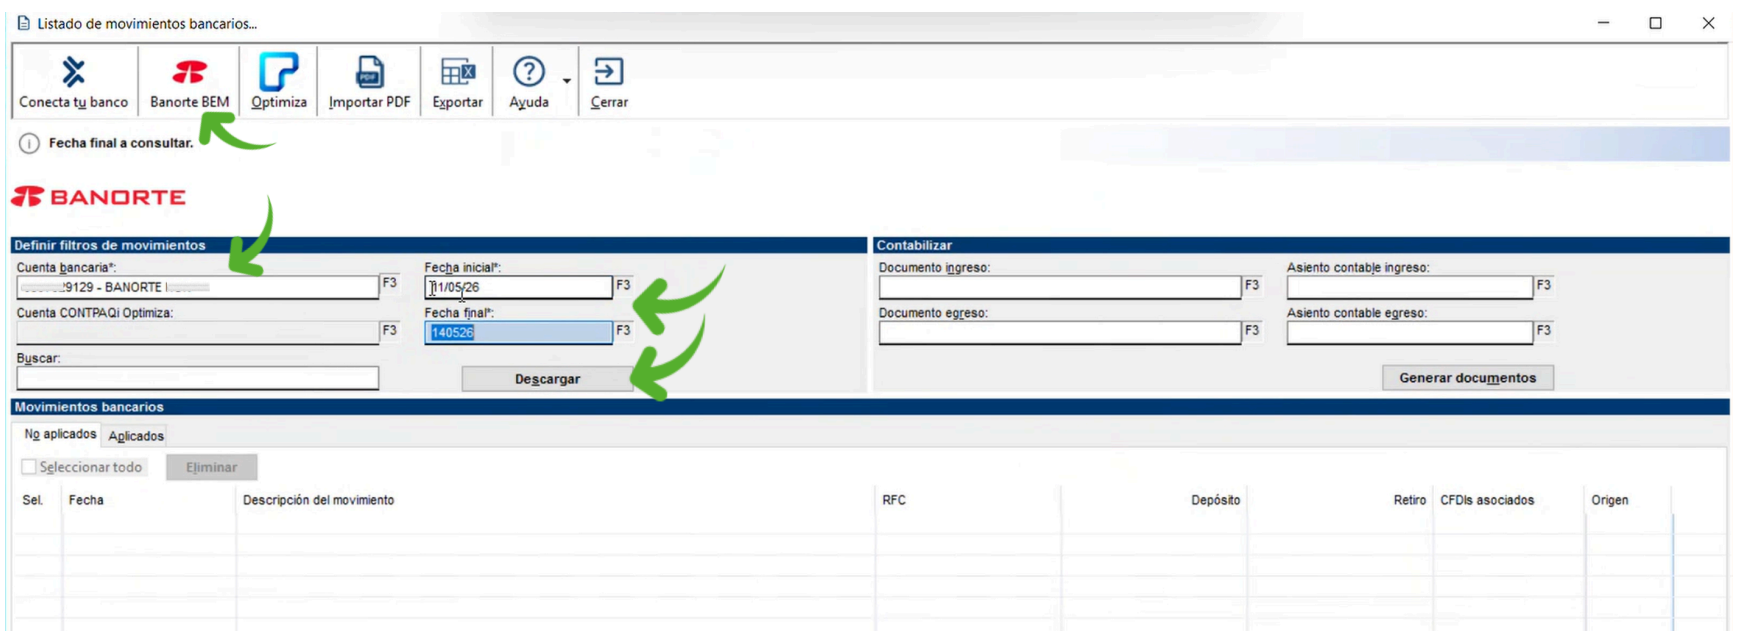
Listado de movimientos bancarios...

Conecta tu banco
Banorte BEM
Optimiza
Importar PDF
Exportar
Ayuda
Cerrar

Fecha final a consultar.

BANORTE

Definir filtros de movimientos

Cuenta bancaria*:
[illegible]9129 - BANORTE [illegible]
F3

Cuenta CONTPAQi Optimiza:
F3

Buscar:

Fecha inicial*:
11/05/26
F3

Fecha final*:
140526
F3

Descargar

Contabilizar

Documento ingreso:
F3

Documento egreso:
F3

Asiento contable ingreso:
F3

Asiento contable egreso:
F3

Generar documentos

Movimientos bancarios

No aplicados
Aplicados

Seleccionar todo
Eliminar

| Sel. | Fecha | Descripción del movimiento | RFC | Depósito | Retiro | CFDIs asociados | Origen |
|---|---|---|---|---|---|---|---|